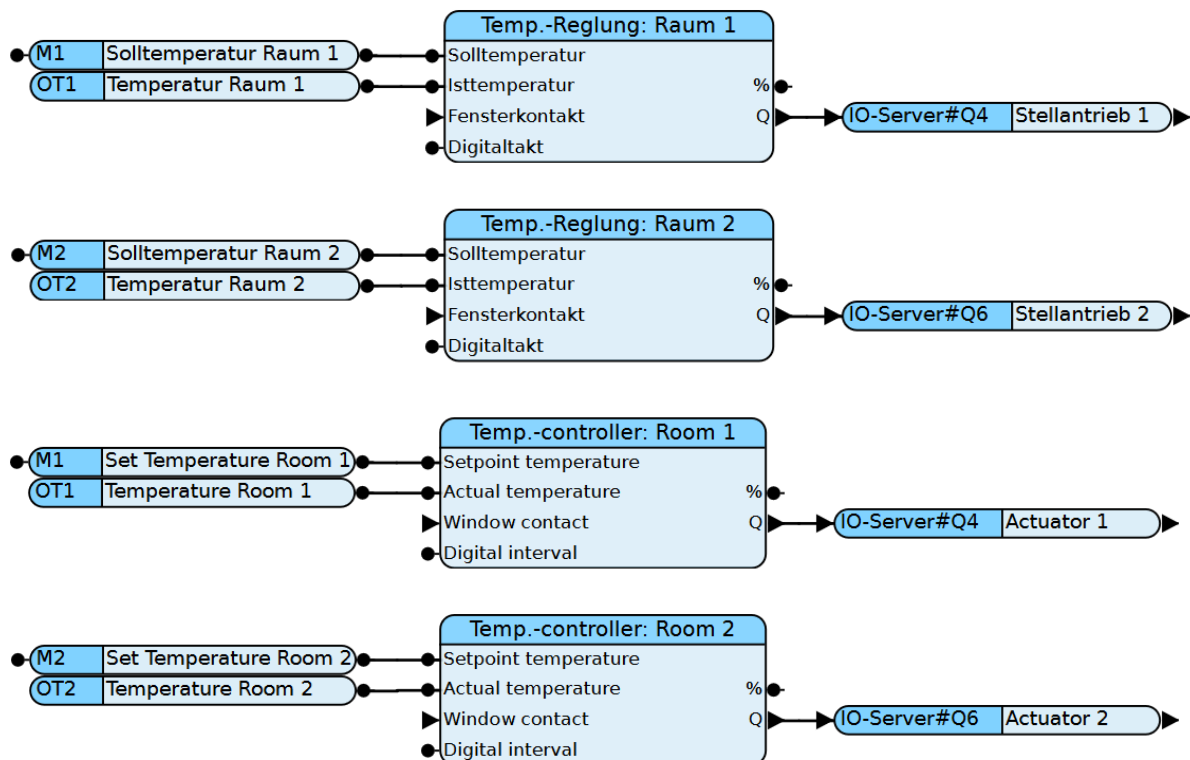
M1 Solltemperatur Raum 1
OT1 Temperatur Raum 1

Temp.-Reglung: Raum 1
Solltemperatur
Isttemperatur %
Fensterkontakt Q
Digitaltakt

IO-Server#Q4 Stellantrieb 1

M2 Solltemperatur Raum 2
OT2 Temperatur Raum 2

Temp.-Reglung: Raum 2
Solltemperatur
Isttemperatur %
Fensterkontakt Q
Digitaltakt

IO-Server#Q6 Stellantrieb 2

M1 Set Temperature Room 1
OT1 Temperature Room 1

Temp.-controller: Room 1
Setpoint temperature
Actual temperature %
Window contact Q
Digital interval

IO-Server#Q4 Actuator 1

M2 Set Temperature Room 2
OT2 Temperature Room 2

Temp.-controller: Room 2
Setpoint temperature
Actual temperature %
Window contact Q
Digital interval

IO-Server#Q6 Actuator 2